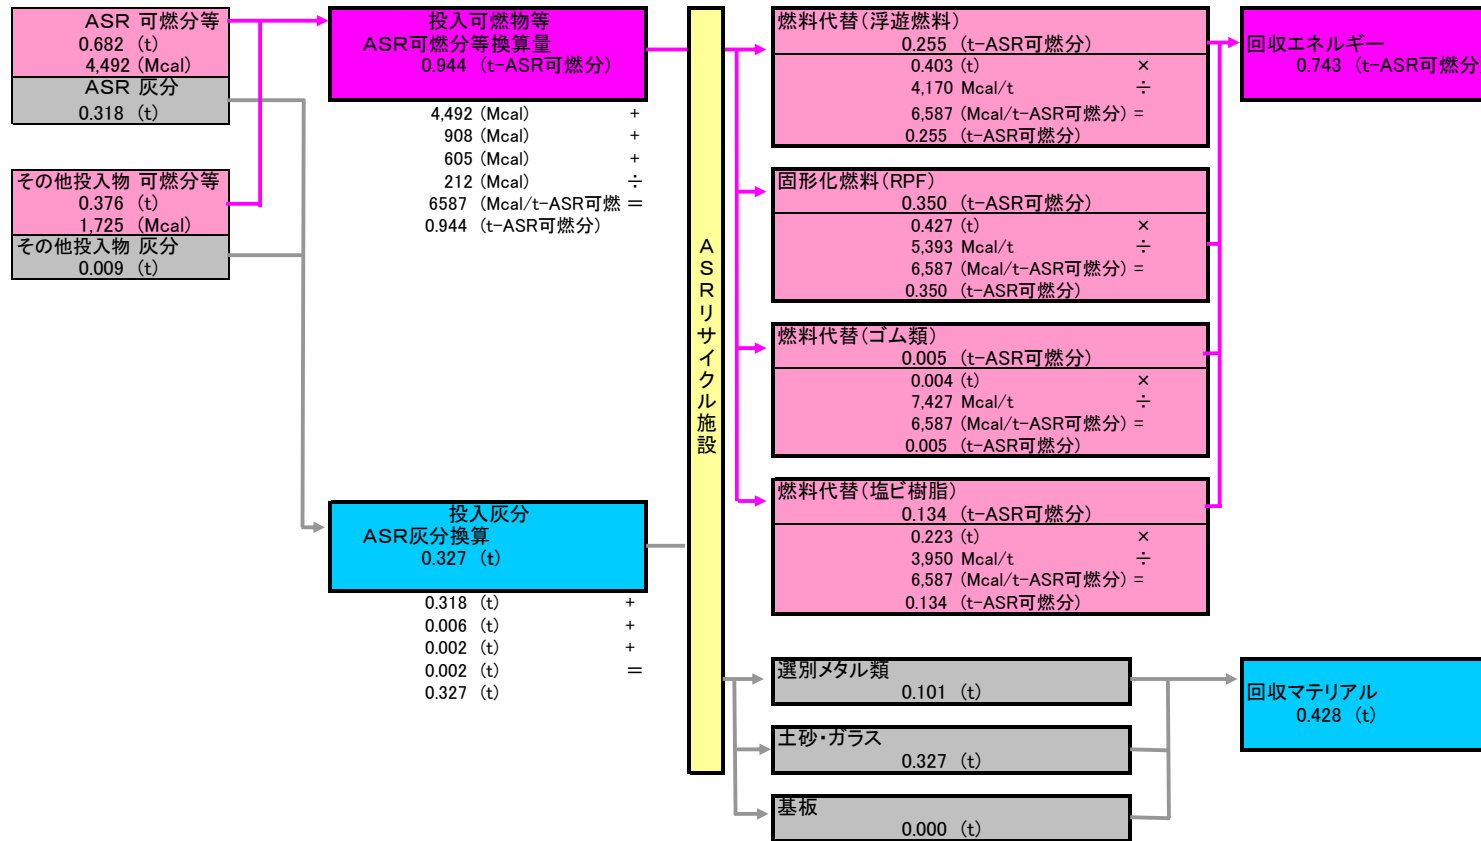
ASR 可燃分等
0.682 (t)
4,492 (Mcal)
ASR 灰分
0.318 (t)

その他投入物 可燃分等
0.376 (t)
1,725 (Mcal)
その他投入物 灰分
0.009 (t)

投入可燃物等
ASR可燃分等換算量
0.944 (t-ASR可燃分)

4,492 (Mcal) +
908 (Mcal) +
605 (Mcal) +
212 (Mcal) ÷
6587 (Mcal/t-ASR可燃 =
0.944 (t-ASR可燃分)

投入灰分
ASR灰分換算
0.327 (t)

0.318 (t) +
0.006 (t) +
0.002 (t) +
0.002 (t) =
0.327 (t)

ASRリサイクル施設

燃料代替(浮遊燃料)
0.255 (t-ASR可燃分)
0.403 (t) ×
4,170 Mcal/t ÷
6,587 (Mcal/t-ASR可燃分) =
0.255 (t-ASR可燃分)

固形化燃料(RPF)
0.350 (t-ASR可燃分)
0.427 (t) ×
5,393 Mcal/t ÷
6,587 (Mcal/t-ASR可燃分) =
0.350 (t-ASR可燃分)

燃料代替(ゴム類)
0.005 (t-ASR可燃分)
0.004 (t) ×
7,427 Mcal/t ÷
6,587 (Mcal/t-ASR可燃分) =
0.005 (t-ASR可燃分)

燃料代替(塩ビ樹脂)
0.134 (t-ASR可燃分)
0.223 (t) ×
3,950 Mcal/t ÷
6,587 (Mcal/t-ASR可燃分) =
0.134 (t-ASR可燃分)

回収エネルギー
0.743 (t-ASR可燃分

選別メタル類
0.101 (t)

土砂・ガラス
0.327 (t)

基板
0.000 (t)

回収マテリアル
0.428 (t)